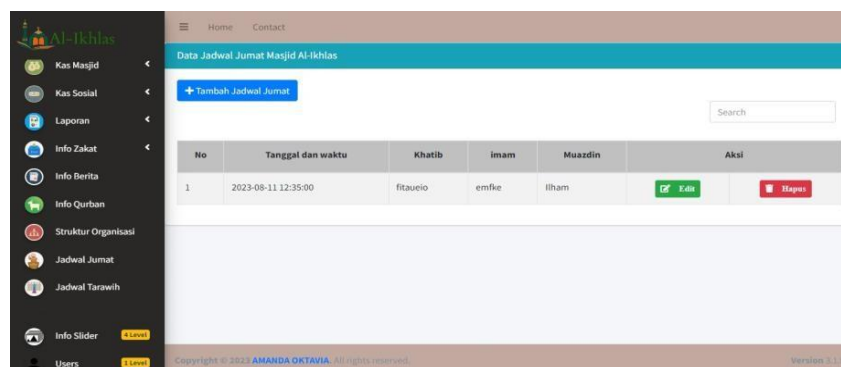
Al-Ikhlas

Kas Masjid
Kas Sosial
Laporan
Info Zakat
Info Berita
Info Qurban
Struktur Organisasi
Jadwal Jumat
Jadwal Tarawih
Info Slider 4 Level
Users 1 Level

≡ Home Contact

Data Jadwal Jumat Masjid Al-Ikhlas

+ Tambah Jadwal Jumat

Search

| No | Tanggal dan waktu | Khatib | imam | Muazdin | Aksi |
|---|---|---|---|---|---|
| 1 | 2023-08-11 12:35:00 | fitaueio | emfke | Ilham | Edit Hapus |

Copyright © 2023 AMANDA OKTAVIA. All rights reserved.

Version 3.1